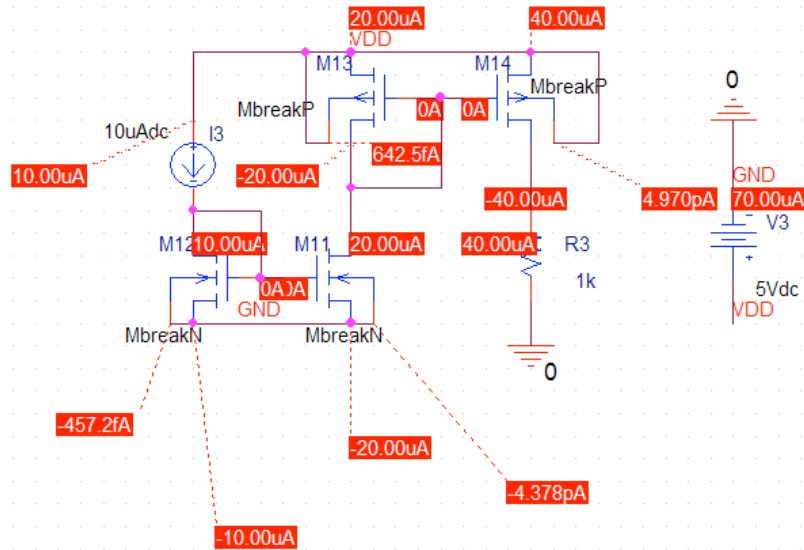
20.00uA
VDD
40.00uA
M13
M14
MbreakP
MbreakP
0A
0A
10uAdc
I3
0
10.00uA
-20.00uA
642.5fA
GND
-40.00uA
4.970pA
70.00uA
V3
M12
10.00uA
M11
20.00uA
40.00uA
R3
0A
0A
GND
1k
5Vdc
MbreakN
MbreakN
VDD
0
-457.2fA
-20.00uA
-4.378pA
-10.00uA